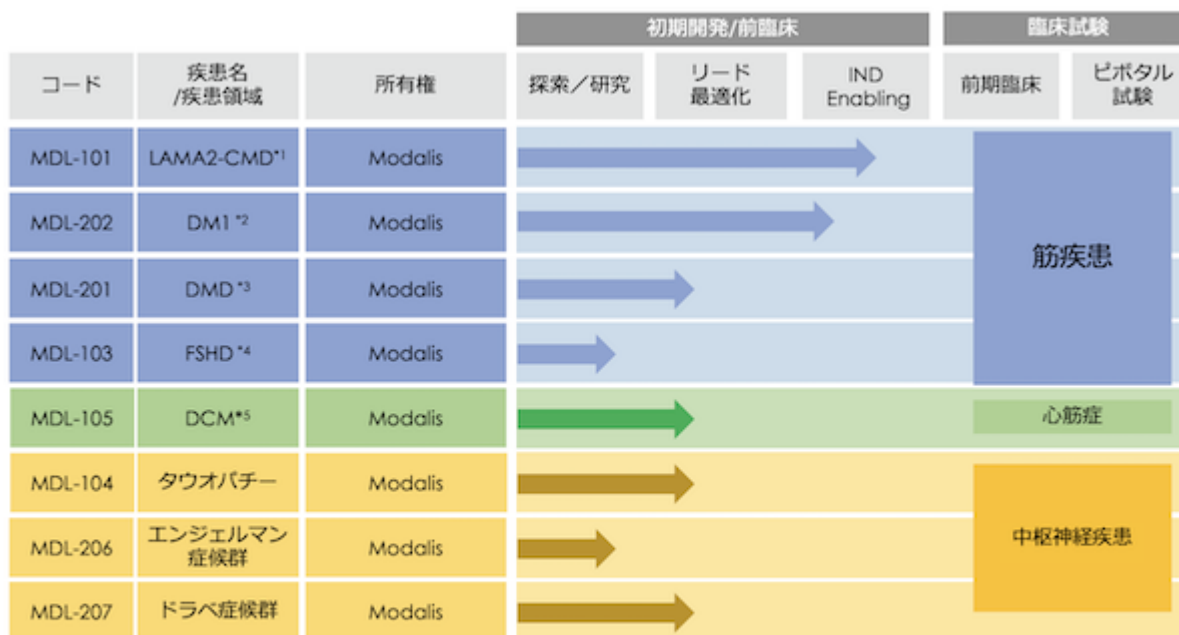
| コード | 疾患名 /疾患領域 | 所有権 | 初期開発/前臨床: 探索/研究 | 初期開発/前臨床: リード最適化 | 初期開発/前臨床: IND Enabling | 臨床試験: 前期臨床 | 臨床試験: ピボタル試験 |
|---|---|---|---|---|---|---|---|
| MDL-101 | LAMA2-CMD*1 | Modalis | | | | 筋疾患 | |
| MDL-202 | DM1 *2 | Modalis | | | | | |
| MDL-201 | DMD *3 | Modalis | | | | | |
| MDL-103 | FSHD *4 | Modalis | | | | | |
| MDL-105 | DCM*5 | Modalis | | | | 心筋症 | |
| MDL-104 | タウオパチー | Modalis | | | | 中枢神経疾患 | |
| MDL-206 | エンジェルマン症候群 | Modalis | | | | | |
| MDL-207 | ドラベ症候群 | Modalis | | | | | |